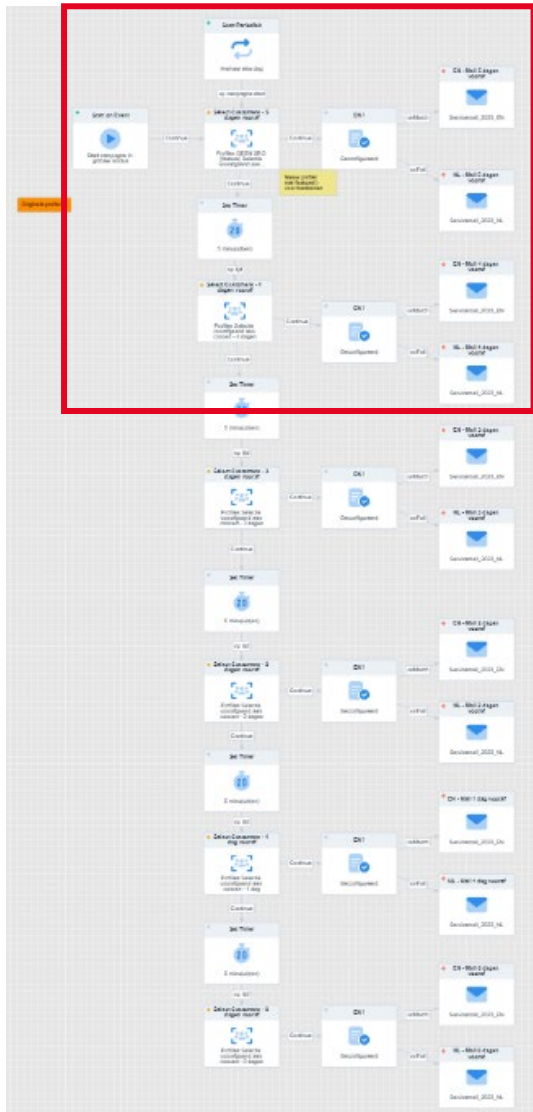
Digitale profie

Event Reminder

Herhaal elke dag

Start on Event

Start campagne in gekozen tijdzone

Continue

Select Consumers - 5 dagen vooraf

Continue

CH1

Geconfigureerd

Nieuwe profiel met feature() voor hardware

Continue

3rd Timer

5 minuut(en)

Select Consumers - 4 dagen vooraf

Continue

CH1

Geconfigureerd

Continue

3rd Timer

5 minuut(en)

Select Consumers - 3 dagen vooraf

Continue

CH1

Geconfigureerd

Continue

3rd Timer

5 minuut(en)

Select Consumers - 2 dagen vooraf

Continue

CH1

Geconfigureerd

Continue

3rd Timer

5 minuut(en)

Select Consumers - 1 dag vooraf

Continue

CH1

Geconfigureerd

Continue

3rd Timer

5 minuut(en)

Select Consumers - 0 dagen vooraf

Continue

CH1

Geconfigureerd

CH - Mail 5 dagen voorraf

Gevoerend_2023_EN

NL - Mail 5 dagen voorraf

Gevoerend_2023_NL

CH - Mail 4 dagen voorraf

Gevoerend_2023_EN

NL - Mail 4 dagen voorraf

Gevoerend_2023_NL

CH - Mail 3 dagen voorraf

Gevoerend_2023_EN

NL - Mail 3 dagen voorraf

Gevoerend_2023_NL

CH - Mail 2 dagen voorraf

Gevoerend_2023_EN

NL - Mail 2 dagen voorraf

Gevoerend_2023_NL

CH - Mail 1 dag voorraf

Gevoerend_2023_EN

NL - Mail 1 dag voorraf

Gevoerend_2023_NL

CH - Mail 0 dagen voorraf

Gevoerend_2023_EN

NL - Mail 0 dagen voorraf

Gevoerend_2023_NL